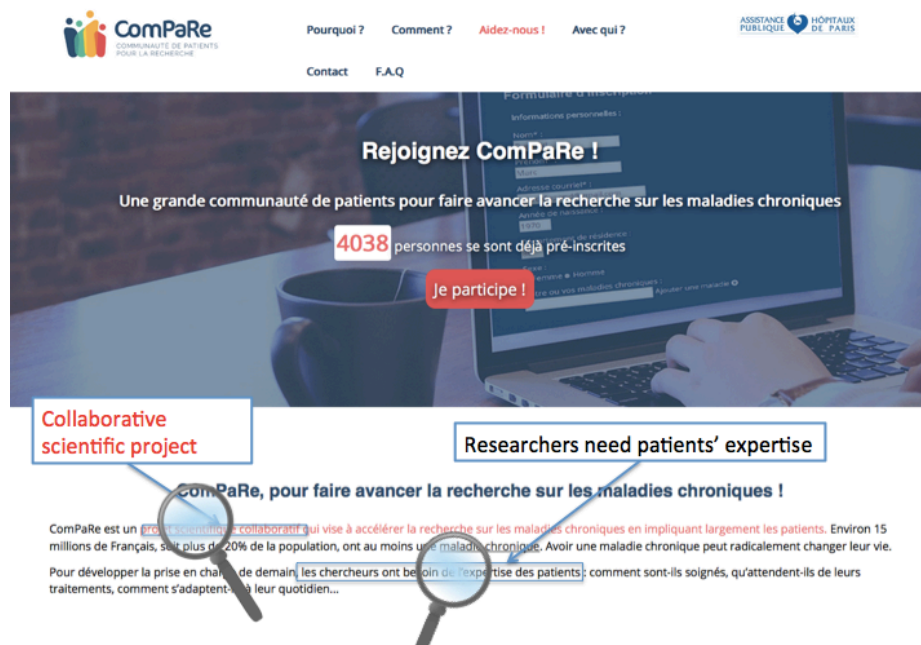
ComPaRe
COMMUNAUTÉ DE PATIENTS POUR LA RECHERCHE

Pourquoi ? Comment ? Aidez-nous ! Avec qui ?

Contact F.A.Q

ASSISTANCE PUBLIQUE HÔPITAUX DE PARIS

Formulaire d'inscription
Informations personnelles :
Nom* :
Prénom* :
Adresse courriel* :
Année de naissance :
Sexe
Homme
Votre ou vos maladies chroniques :
Ajouter une maladie

Rejoignez ComPaRe !

Une grande communauté de patients pour faire avancer la recherche sur les maladies chroniques

4038 personnes se sont déjà pré-inscrites

Je participe !

Collaborative scientific project

Researchers need patients' expertise

ComPaRe, pour faire avancer la recherche sur les maladies chroniques !

ComPaRe est un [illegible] scientifique collaboratif qui vise à accélérer la recherche sur les maladies chroniques en impliquant largement les patients. Environ 15 millions de Français, soit plus de 20% de la population, ont au moins une maladie chronique. Avoir une maladie chronique peut radicalement changer leur vie.

Pour développer la prise en charge de demain, les chercheurs ont besoin de l'expertise des patients : comment sont-ils soignés, qu'attendent-ils de leurs traitements, comment s'adaptent-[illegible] leur quotidien...